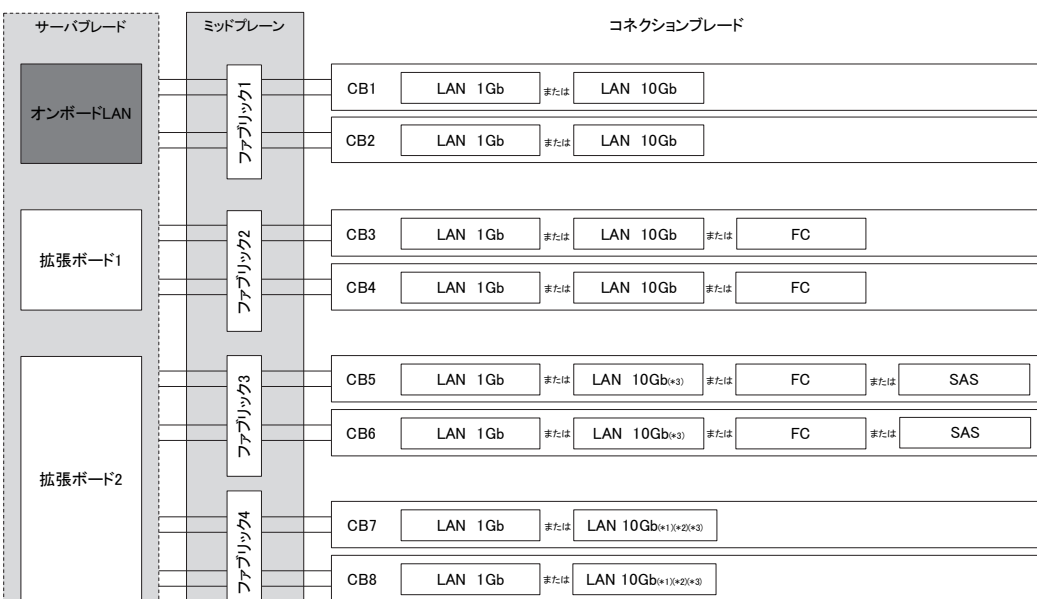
サーバブレード

オンボードLAN

拡張ボード1

拡張ボード2

ミッドプレーン

ファブリック1

ファブリック2

ファブリック3

ファブリック4

コネクションブレード

CB1 LAN 1Gb または LAN 10Gb

CB2 LAN 1Gb または LAN 10Gb

CB3 LAN 1Gb または LAN 10Gb または FC

CB4 LAN 1Gb または LAN 10Gb または FC

CB5 LAN 1Gb または LAN 10Gb(*3) または FC または SAS

CB6 LAN 1Gb または LAN 10Gb(*3) または FC または SAS

CB7 LAN 1Gb または LAN 10Gb(*1)(*2)(*3)

CB8 LAN 1Gb または LAN 10Gb(*1)(*2)(*3)